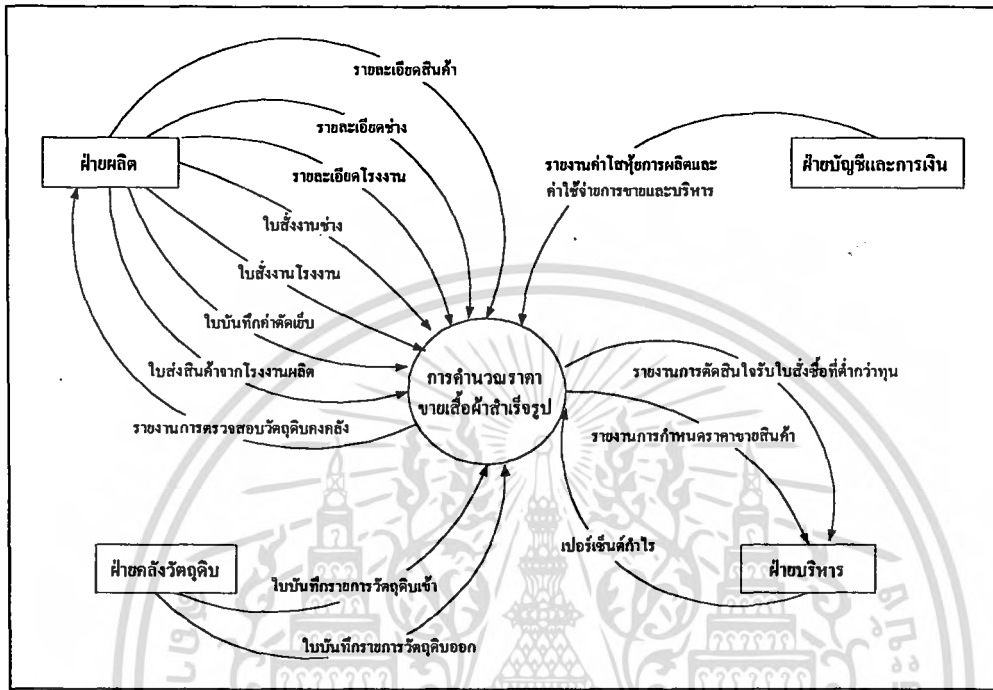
ฝ่ายผลิต

รายละเอียดสินค้า

รายละเอียดช่าง

รายละเอียดโรงงาน

ใบสั่งงานช่าง

ใบสั่งงานโรงงาน

ใบบันทึกค่าตัดเย็บ

ใบส่งสินค้าจากโรงงานผลิต

รายงานการตรวจสอบวัตถุดิบคงคลัง

รายงานค่าใช้จ่ายการผลิตและ
ค่าใช้จ่ายการขายและบริหาร

ฝ่ายบัญชีและการเงิน

การคำนวณราคา
ขายเสื้อผ้าสำเร็จรูป

รายงานการตัดสินใจรับใบสั่งซื้อที่ต่ำกว่าทุน

รายงานการกำหนดราคาขายสินค้า

เปอร์เซ็นต์กำไร

ฝ่ายบริหาร

ฝ่ายคลังวัตถุดิบ

ใบบันทึกรายการวัตถุดิบเข้า

ใบบันทึกรายการวัตถุดิบออก